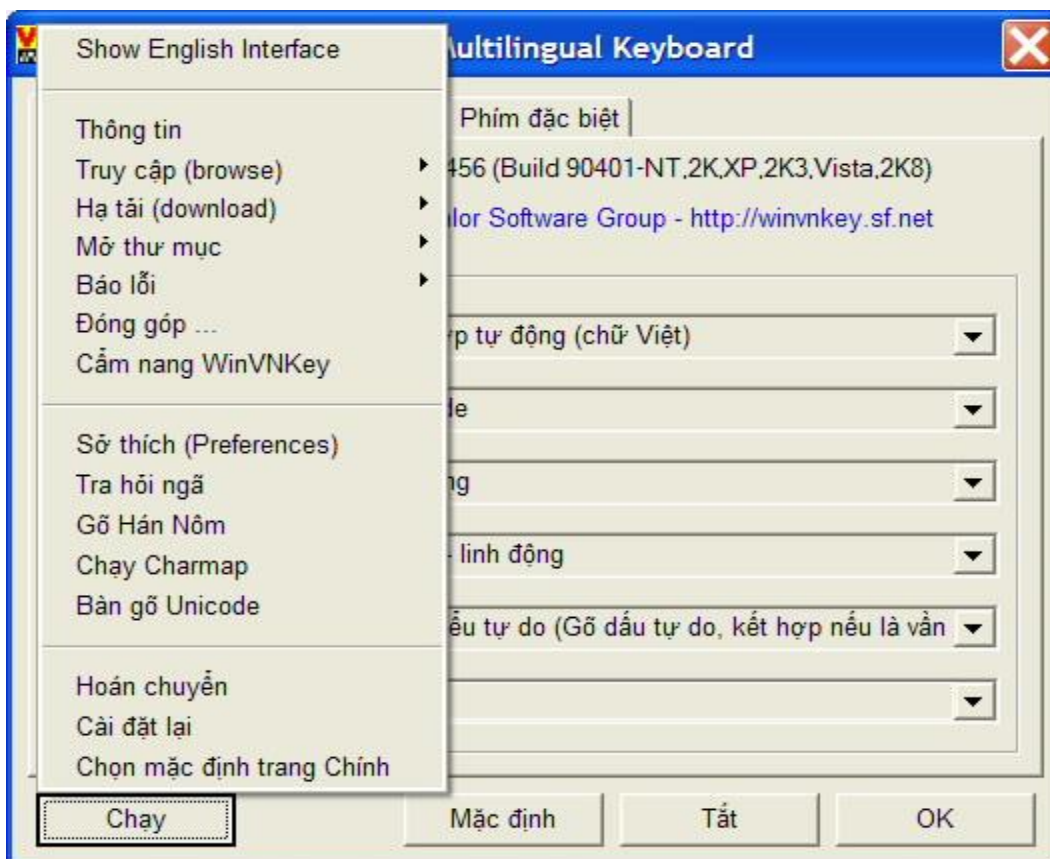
Show English Interface

Thông tin
Truy cập (browse)
Hạ tải (download)
Mở thư mục
Báo lỗi
Đóng góp ...
Cẩm nang WinVNKey

Sở thích (Preferences)
Tra hỏi ngã
Gõ Hán Nôm
Chạy Charmap
Bàn gõ Unicode

Hoán chuyển
Cài đặt lại
Chọn mặc định trang Chính

Multilingual Keyboard

Phím đặc biệt

456 (Build 90401-NT,2K,XP,2K3,Vista,2K8)

lor Software Group - http://winvnkey.sf.net

ợp tự động (chữ Việt)

de

ng

- linh động

ều tự do (Gõ dấu tự do, kết hợp nếu là vần

Chạy

Mặc định

Tắt

OK